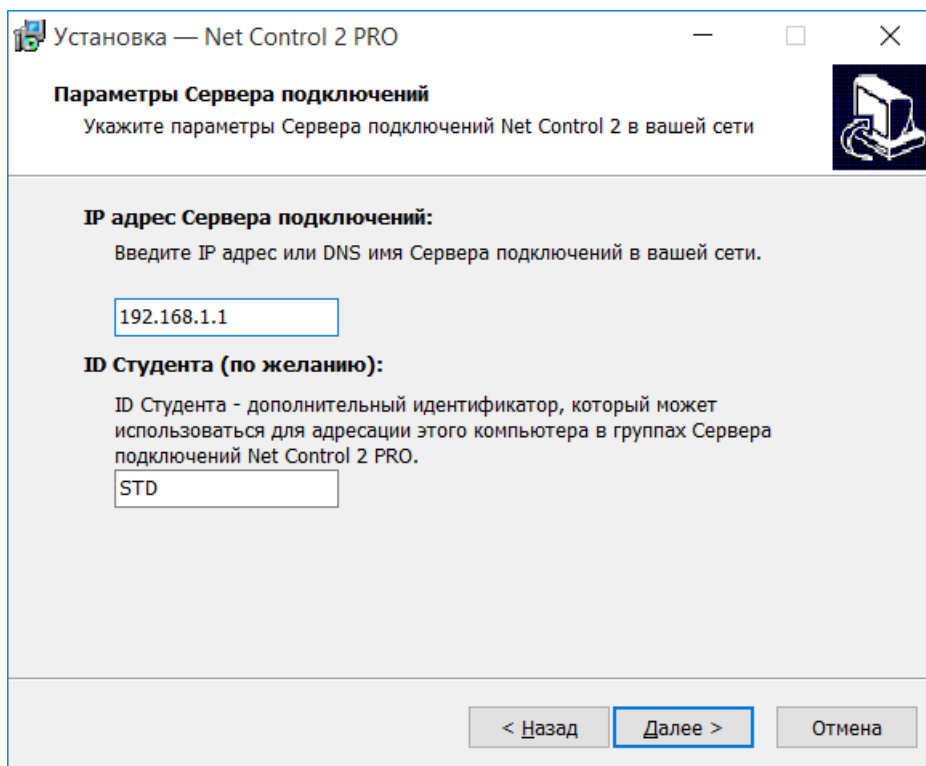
Установка — Net Control 2 PRO

Параметры Сервера подключений
Укажите параметры Сервера подключений Net Control 2 в вашей сети

IP адрес Сервера подключений:
Введите IP адрес или DNS имя Сервера подключений в вашей сети.

192.168.1.1

ID Студента (по желанию):
ID Студента - дополнительный идентификатор, который может использоваться для адресации этого компьютера в группах Сервера подключений Net Control 2 PRO.

STD

< Назад
Далее >
Отмена